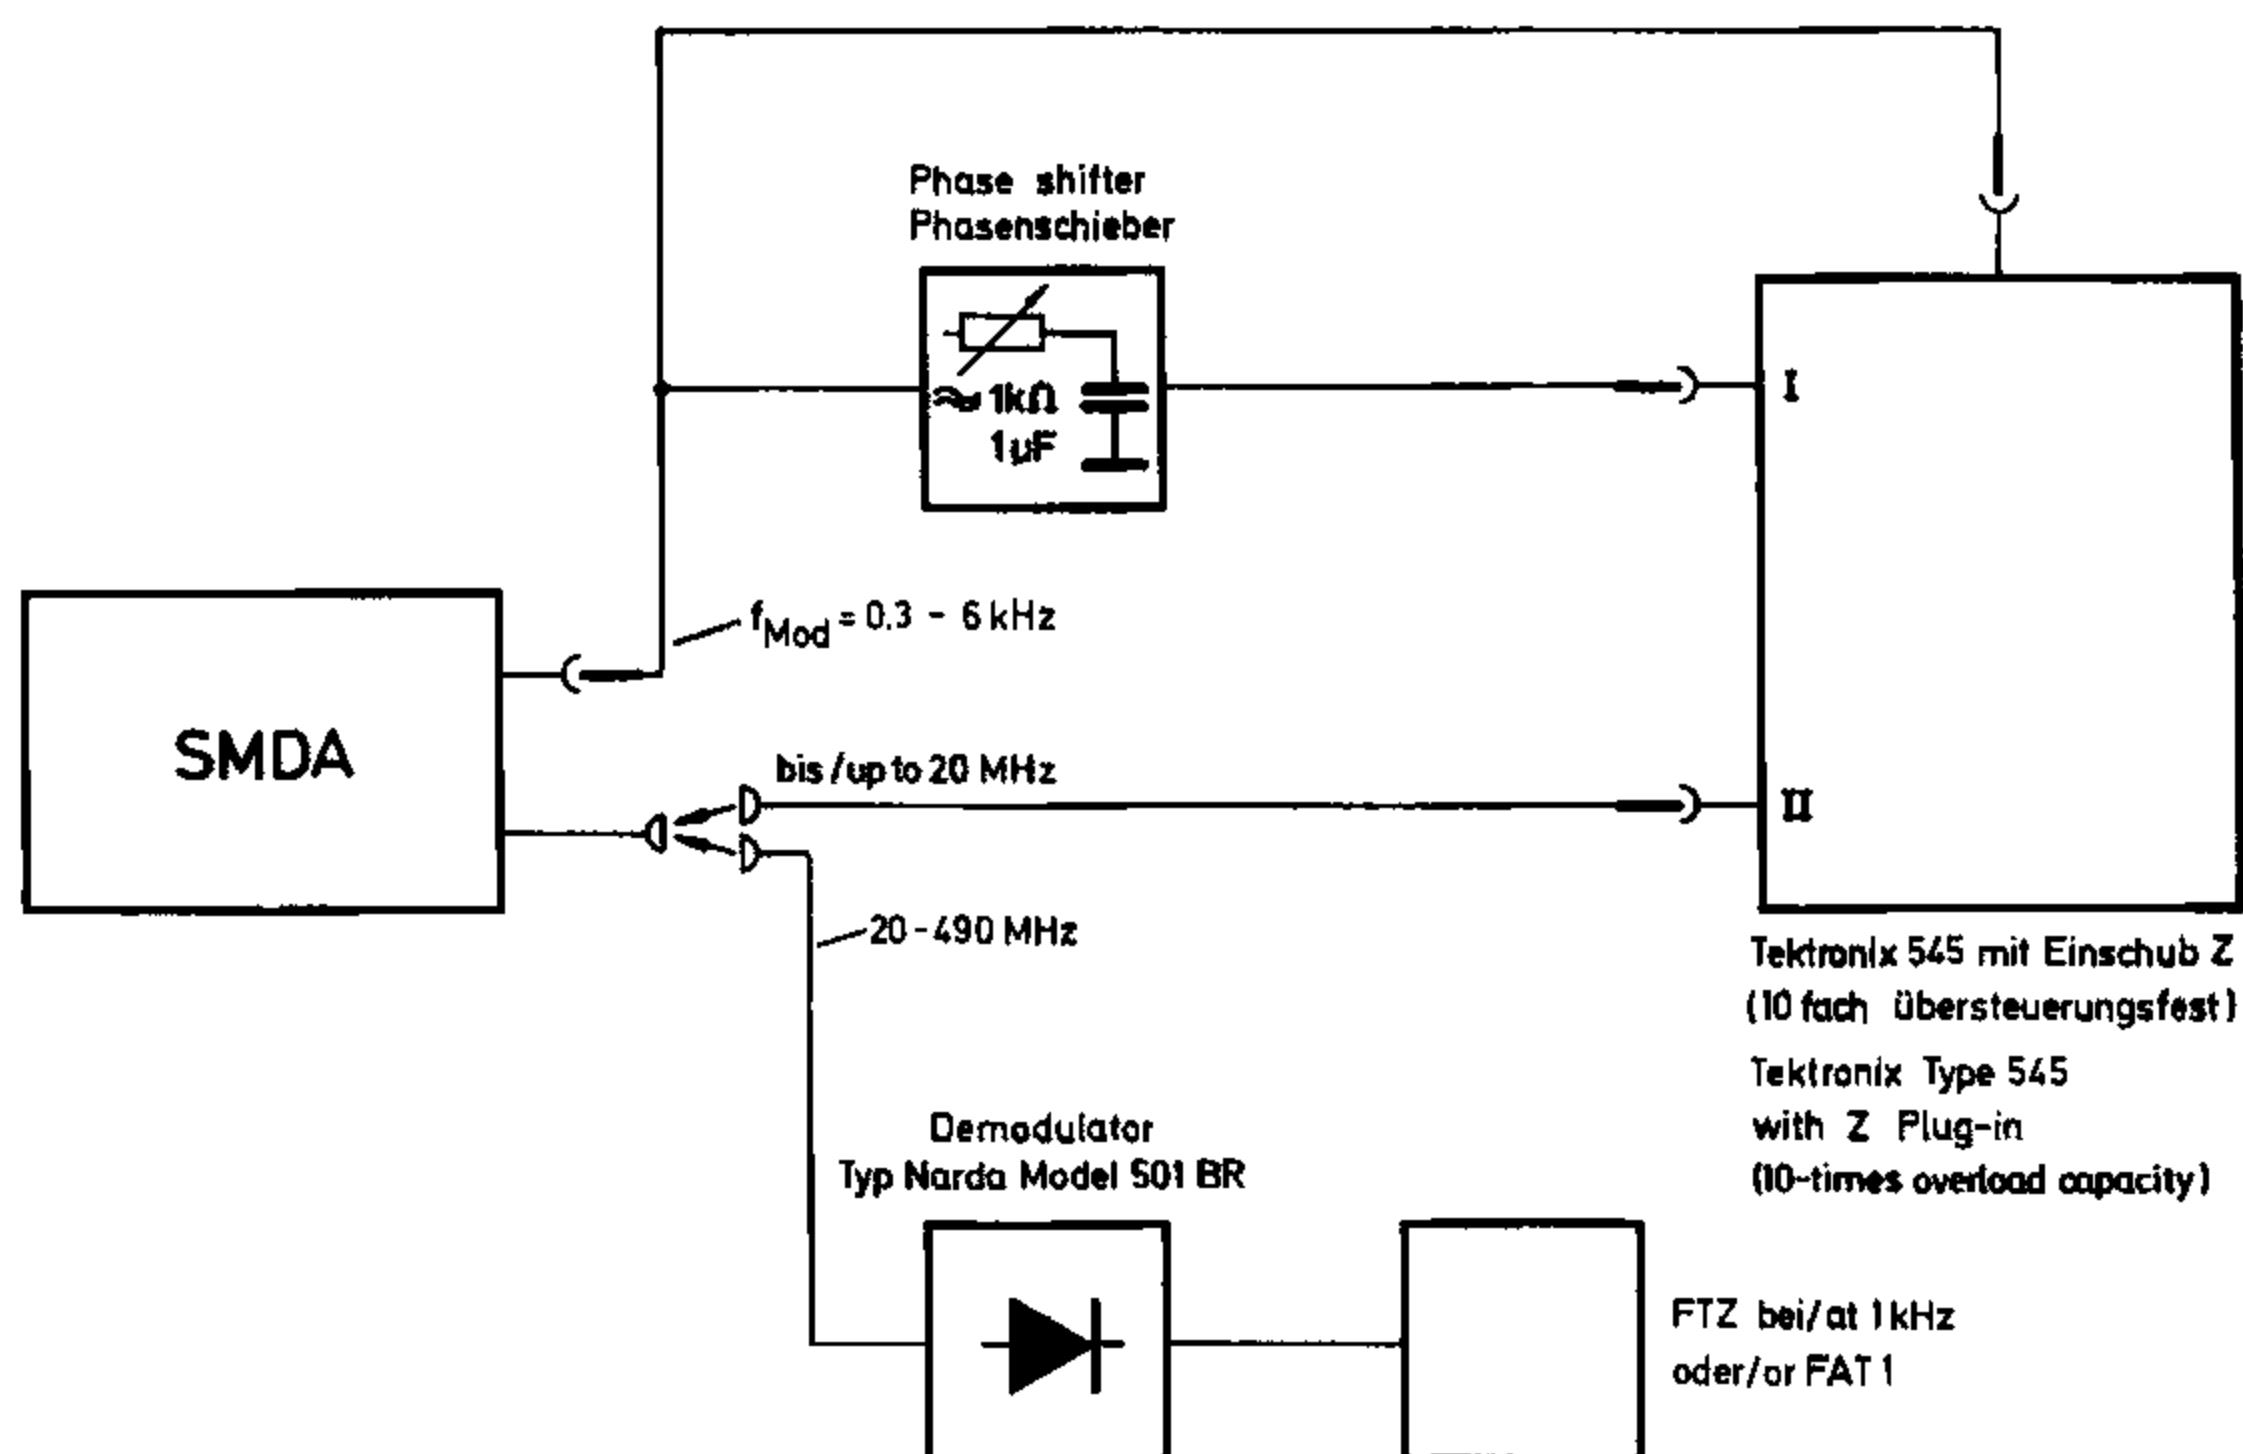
Phase shifter
Phasenschieber

$\approx 1k\Omega$
$1\mu F$

I

SMDA

$f_{Mod} = 0.3 - 6$ kHz

bis / up to 20 MHz

II

20 - 490 MHz

Tektronix 545 mit Einschub Z
(10 fach übersteuerungsfest)

Tektronix Type 545
with Z Plug-in
(10-times overload capacity)

Demodulator
Typ Narda Model 501 BR

FTZ bei/at 1 kHz
oder/or FAT 1